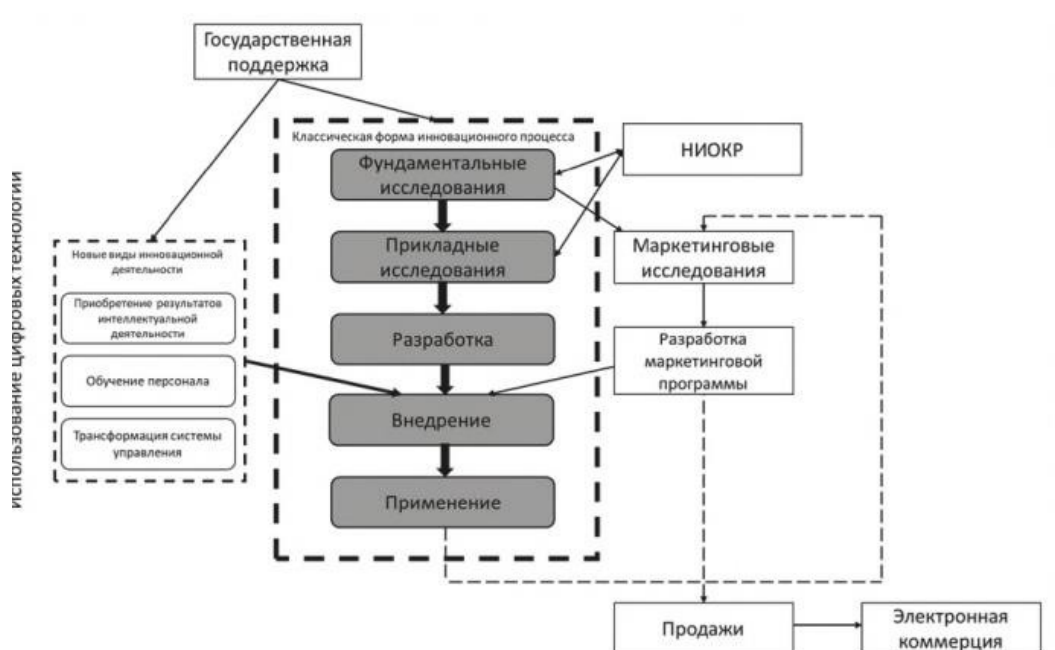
Государственная поддержка

использование цифровых технологии

Новые виды инновационной деятельности

Приобретение результатов интеллектуальной деятельности

Обучение персонала

Трансформация системы управления

Классическая форма инновационного процесса

Фундаментальные исследования

Прикладные исследования

Разработка

Внедрение

Применение

НИОКР

Маркетинговые исследования

Разработка маркетинговой программы

Продажи

Электронная коммерция